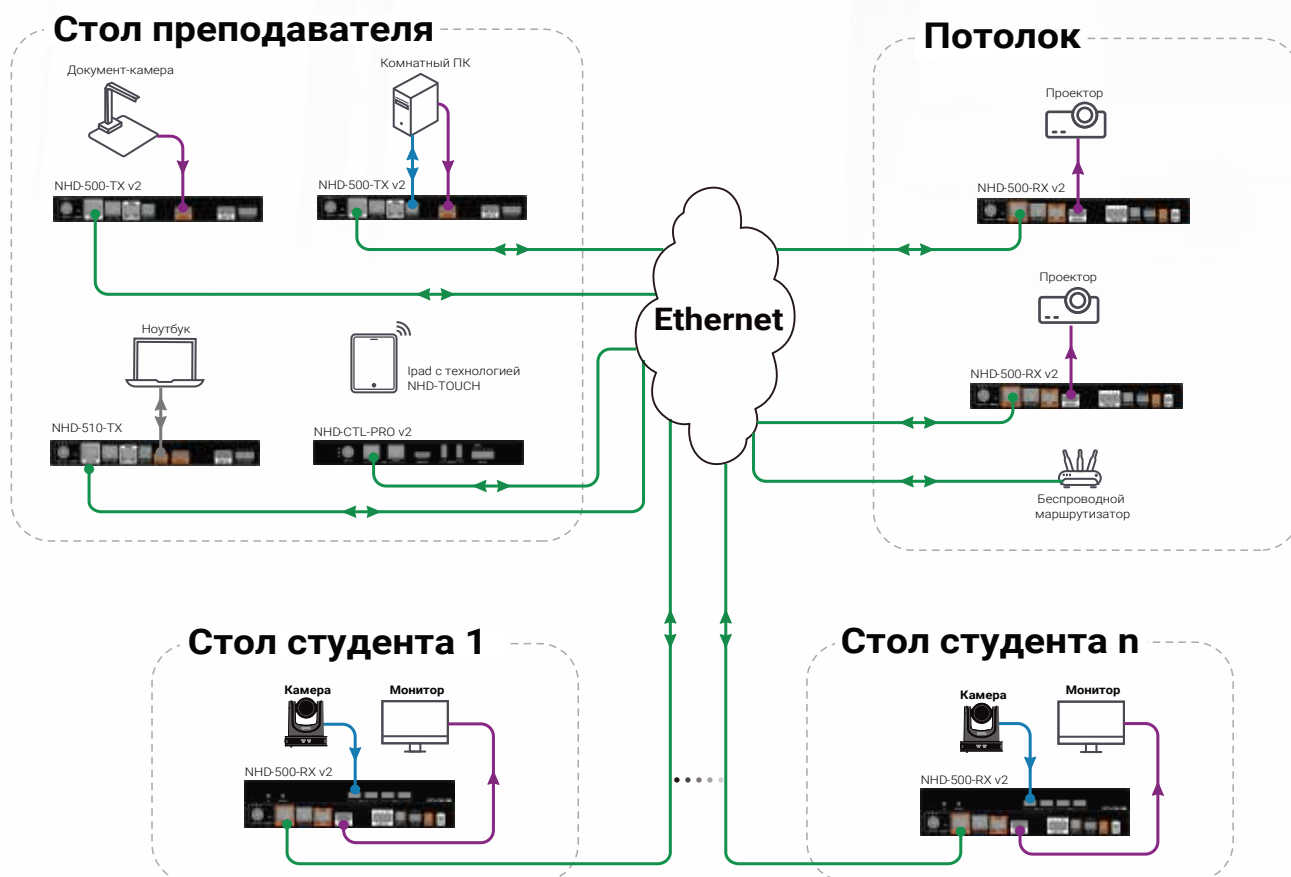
Стол преподавателя

Документ-камера

NHD-500-TX v2

Комнатный ПК

NHD-500-TX v2

Ноутбук

NHD-510-TX

Ipad с технологией NHD-TOUCH

NHD-CTL-PRO v2

Потолок

Проектор

NHD-500-RX v2

Проектор

NHD-500-RX v2

Беспроводной маршрутизатор

Ethernet

Стол студента 1

Камера

Монитор

NHD-500-RX v2

Стол студента n

Камера

Монитор

NHD-500-RX v2